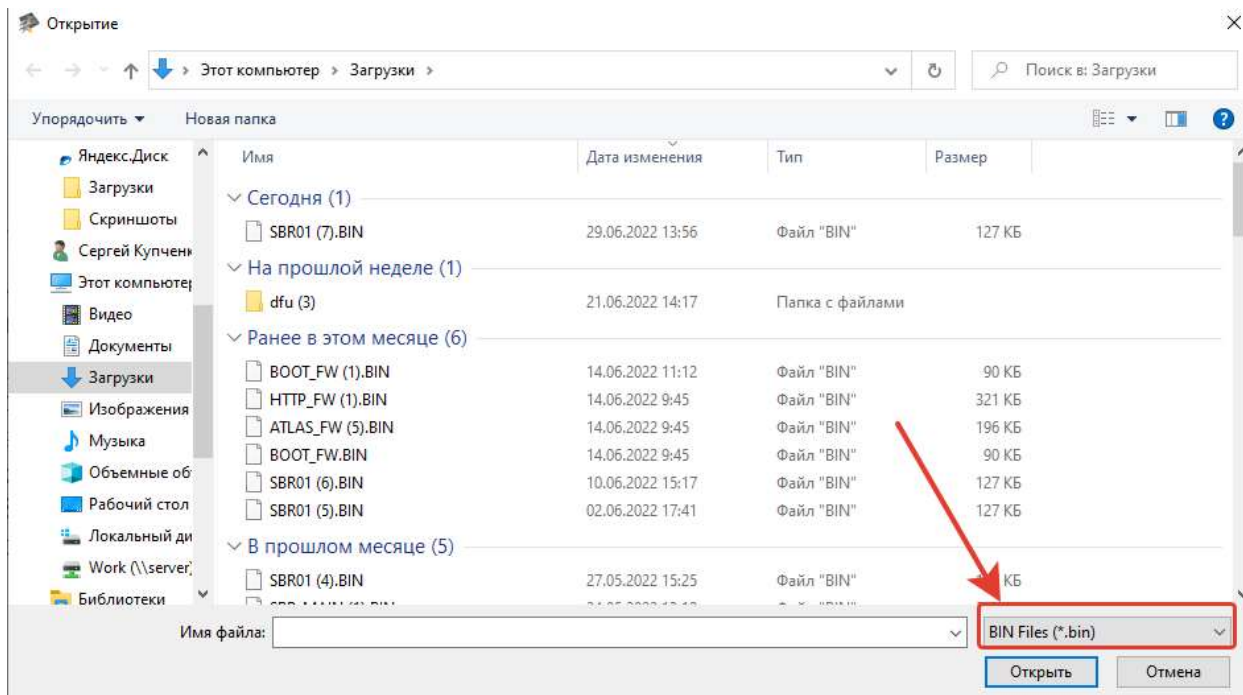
Открытие

Этот компьютер > Загрузки >

Поиск в: Загрузки

Упорядочить ▾ Новая папка

Яндекс.Диск
Загрузки
Скриншоты
Сергей Купченк
Этот компьютер
Видео
Документы
Загрузки
Изображения
Музыка
Объемные об
Рабочий стол
Локальный ди
Work (\\server)
Библиотеки

| Имя | Дата изменения | Тип | Размер |
|---|---|---|---|
| Сегодня (1) | | | |
| SBR01 (7).BIN | 29.06.2022 13:56 | Файл "BIN" | 127 КБ |
| На прошлой неделе (1) | | | |
| dfu (3) | 21.06.2022 14:17 | Папка с файлами | |
| Ранее в этом месяце (6) | | | |
| BOOT_FW (1).BIN | 14.06.2022 11:12 | Файл "BIN" | 90 КБ |
| HTTP_FW (1).BIN | 14.06.2022 9:45 | Файл "BIN" | 321 КБ |
| ATLAS_FW (5).BIN | 14.06.2022 9:45 | Файл "BIN" | 196 КБ |
| BOOT_FW.BIN | 14.06.2022 9:45 | Файл "BIN" | 90 КБ |
| SBR01 (6).BIN | 10.06.2022 15:17 | Файл "BIN" | 127 КБ |
| SBR01 (5).BIN | 02.06.2022 17:41 | Файл "BIN" | 127 КБ |
| В прошлом месяце (5) | | | |
| SBR01 (4).BIN | 27.05.2022 15:25 | Файл "BIN" | КБ |

Имя файла:

BIN Files (*.bin)

Открыть Отмена